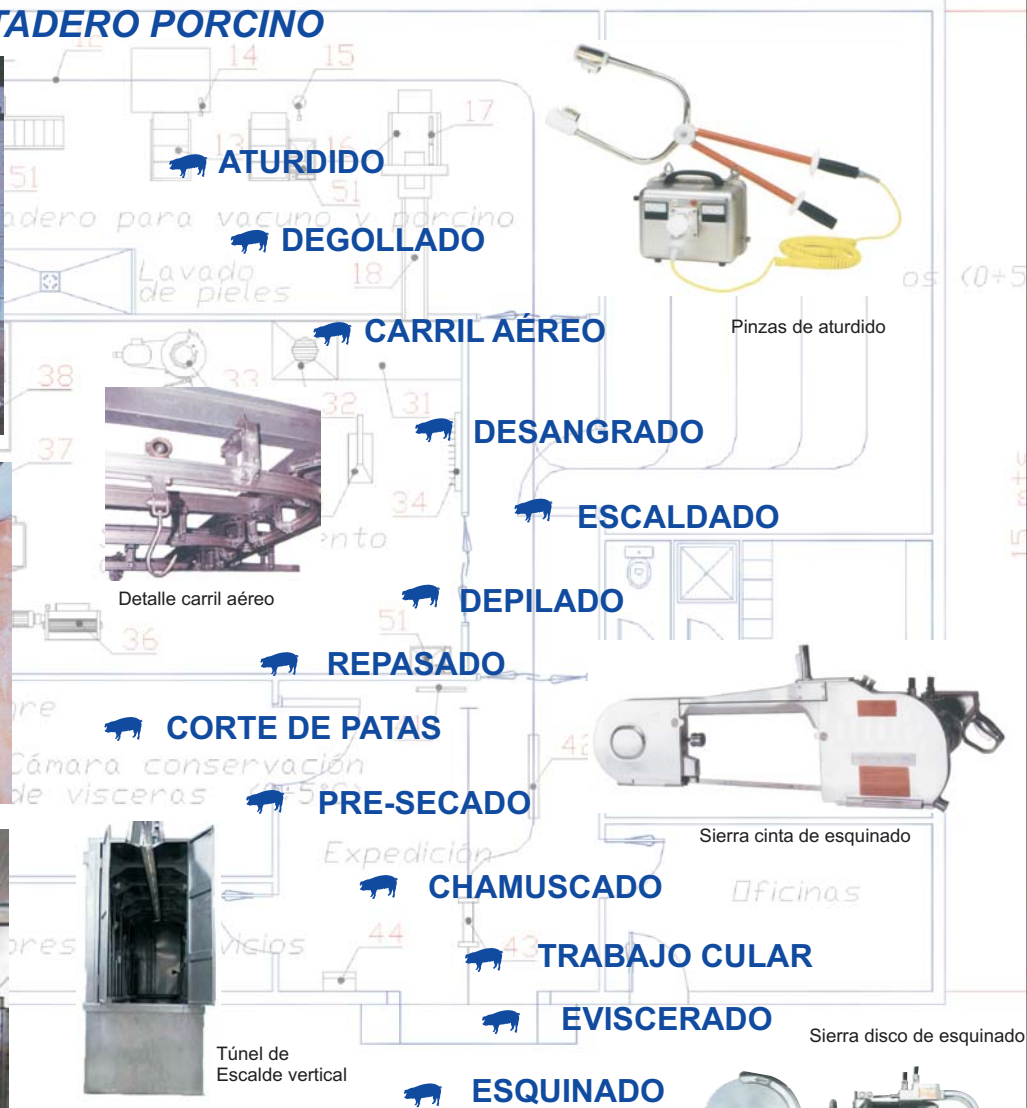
TADERO PORCINO

11
14
15
17
13
16
51
51
adero para vacuno y porcino
Lavado de pieles
18
38
33
32
31
37
34
ento
36
51
42
44
43
ore
Cámara conservación de visceras
Expedición
ores
vicios
Oficinas
os (0÷5
15

ATURDIDO
DEGOLLADO
CARRIL AÉREO
DESANGRADO
ESCALDADO
DEPILADO
REPASADO
CORTE DE PATAS
PRE-SECADO
CHAMUSCADO
TRABAJO CULAR
EVISCERADO
ESQUINADO

Pinzas de aturdido
Detalle carril aéreo
Sierra cinta de esquinado
Sierra disco de esquinado
Túnel de Escalde vertical